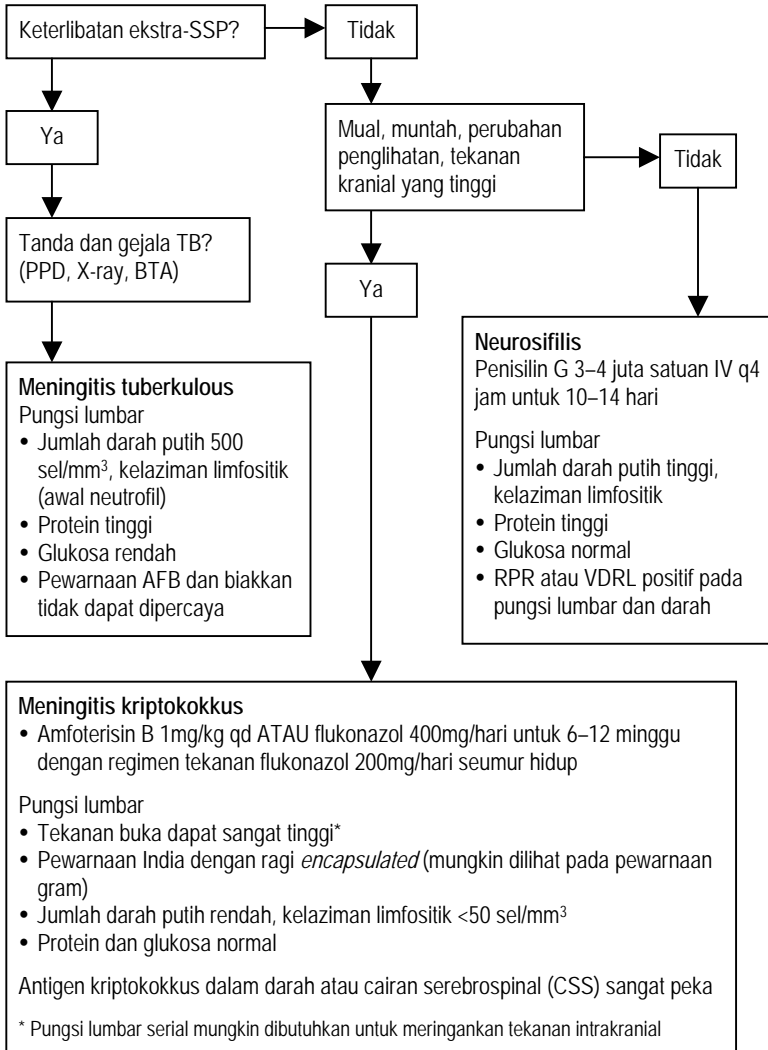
Keterlibatan ekstra-SSP?

Tidak

Ya

Mual, muntah, perubahan penglihatan, tekanan kranial yang tinggi

Tidak

Tanda dan gejala TB? (PPD, X-ray, BTA)

Ya

**Neurosifilis**
Penisilin G 3–4 juta satuan IV q4 jam untuk 10–14 hari

Pungsi lumbar
• Jumlah darah putih tinggi, kelaziman limfositik
• Protein tinggi
• Glukosa normal
• RPR atau VDRL positif pada pungsi lumbar dan darah

**Meningitis tuberkulous**
Pungsi lumbar
• Jumlah darah putih 500 sel/mm$^3$, kelaziman limfositik (awal neutrofil)
• Protein tinggi
• Glukosa rendah
• Pewarnaan AFB dan biakkan tidak dapat dipercaya

**Meningitis kriptokokkus**
• Amfoterisin B 1mg/kg qd ATAU flukonazol 400mg/hari untuk 6–12 minggu dengan regimen tekanan flukonazol 200mg/hari seumur hidup

Pungsi lumbar
• Tekanan buka dapat sangat tinggi*
• Pewarnaan India dengan ragi *encapsulated* (mungkin dilihat pada pewarnaan gram)
• Jumlah darah putih rendah, kelaziman limfositik <50 sel/mm$^3$
• Protein dan glukosa normal

Antigen kriptokokkus dalam darah atau cairan serebrospinal (CSS) sangat peka

* Pungsi lumbar serial mungkin dibutuhkan untuk meringankan tekanan intrakranial